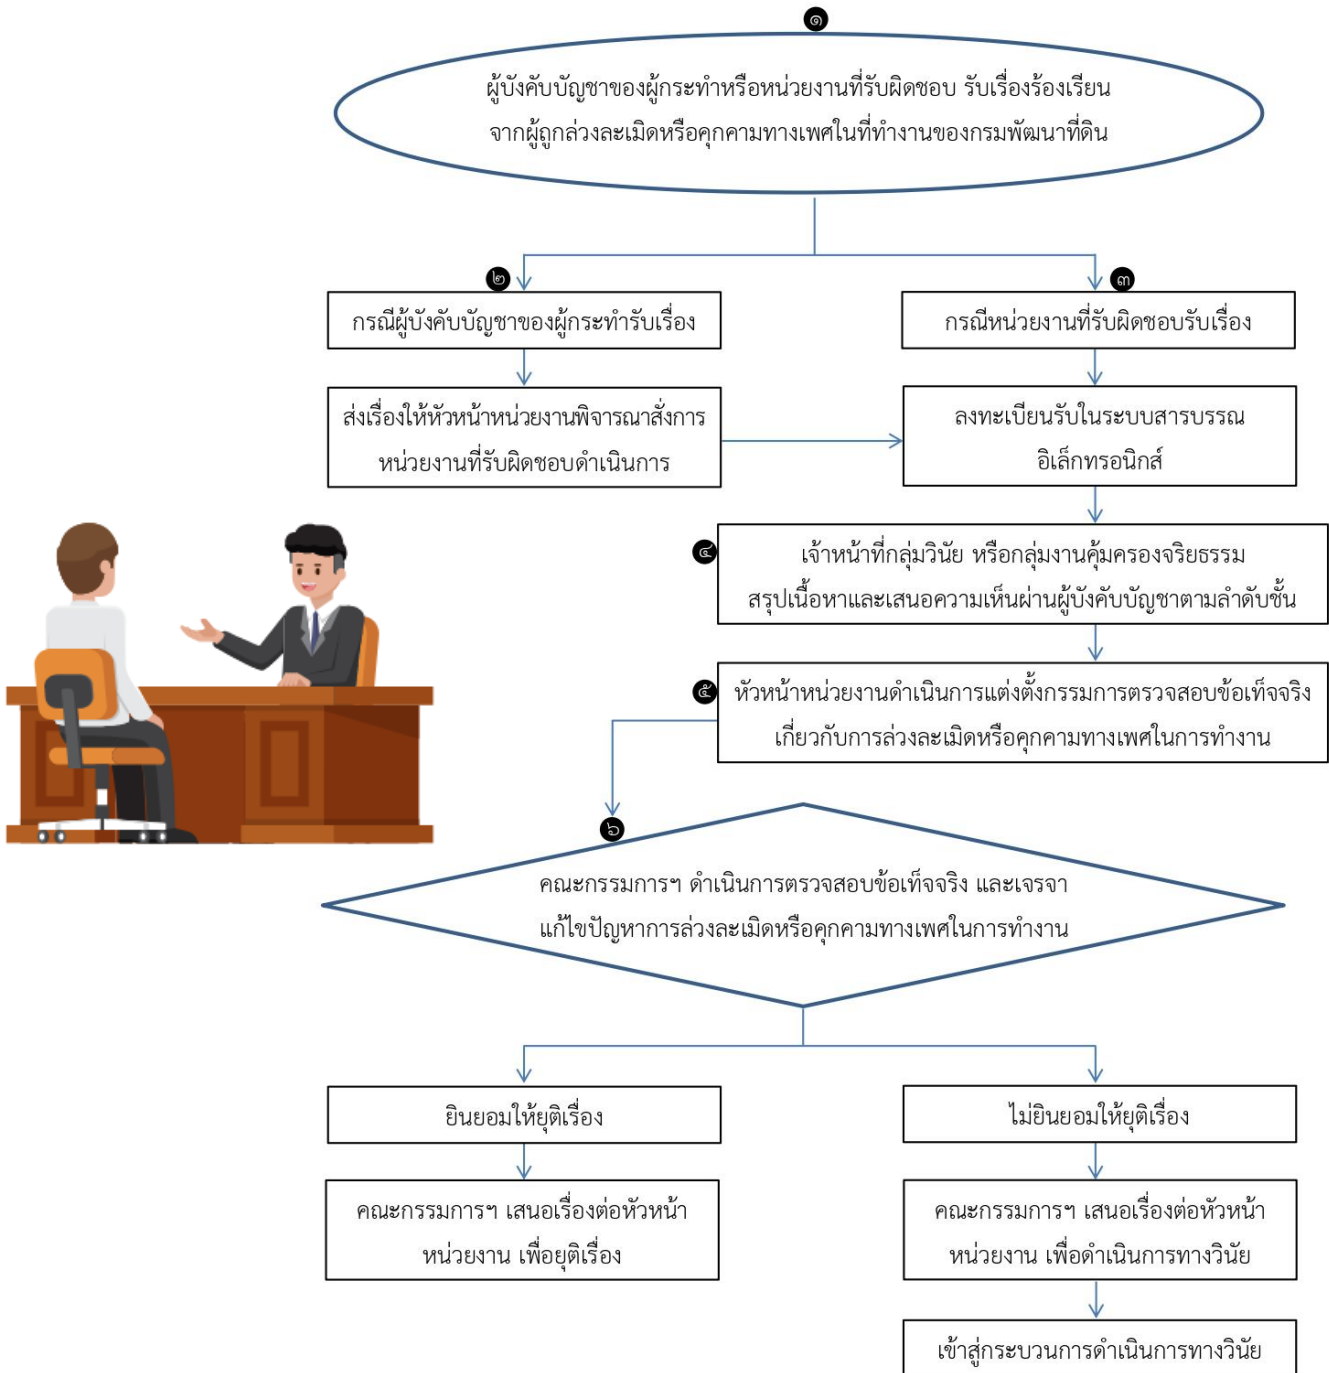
๑

ผู้บังคับบัญชาของผู้กระทำหรือหน่วยงานที่รับผิดชอบ รับเรื่องร้องเรียน จากผู้ถูกล่วงละเมิดหรือคุกคามทางเพศในที่ทำงานของกรมพัฒนาที่ดิน

๒

กรณีผู้บังคับบัญชาของผู้กระทำรับเรื่อง

ส่งเรื่องให้หัวหน้าหน่วยงานพิจารณาสั่งการ หน่วยงานที่รับผิดชอบดำเนินการ

๓

กรณีหน่วยงานที่รับผิดชอบรับเรื่อง

ลงทะเบียนรับในระบบสารบรรณ อิเล็กทรอนิกส์

๔

เจ้าหน้าที่กลุ่มวินัย หรือกลุ่มงานคุ้มครองจริยธรรม สรุปเนื้อหาและเสนอความเห็นผ่านผู้บังคับบัญชาตามลำดับชั้น

๕

หัวหน้าหน่วยงานดำเนินการแต่งตั้งกรรมการตรวจสอบข้อเท็จจริง เกี่ยวกับการล่วงละเมิดหรือคุกคามทางเพศในการทำงาน

๖

คณะกรรมการฯ ดำเนินการตรวจสอบข้อเท็จจริง และเจรจา แก้ไขปัญหาการล่วงละเมิดหรือคุกคามทางเพศในการทำงาน

ยินยอมให้ยุติเรื่อง

คณะกรรมการฯ เสนอเรื่องต่อหัวหน้า หน่วยงาน เพื่อยุติเรื่อง

ไม่ยินยอมให้ยุติเรื่อง

คณะกรรมการฯ เสนอเรื่องต่อหัวหน้า หน่วยงาน เพื่อดำเนินการทางวินัย

เข้าสู่กระบวนการดำเนินการทางวินัย